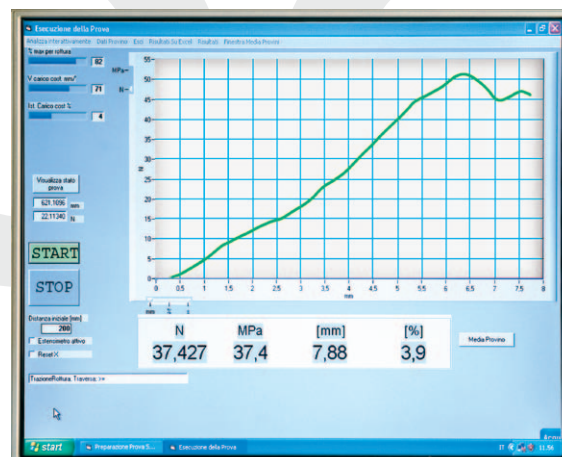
Esecuzione della Prova

Analizza Interattivamente Dati Provino Esci Risultati Su Excel Risultati Finestra Media Provini

% max per rottura

82

V carico cost. mm/'

71

Ist. Carico cost %

4

Visualizza dato prova

621.1096 mm

22.11340 N

START

STOP

Distanza iniziale [mm]

200

Estensimetro attivo

Reset X

TrazioneRottura: Traversa: >>

MPa

N

mm

| N | MPa | [mm] | [%] |
|---|---|---|---|
| 37,427 | 37,4 | 7,88 | 3,9 |

Media Provino

0 0.5 1 1.5 2 2.5 3 3.5 4 4.5 5 5.5 6 6.5 7 7.5 8

0 5 10 15 20 25 30 35 40 45 50 55

start

Preparazione Prova S...

Esecuzione della Prova

IT

11.56